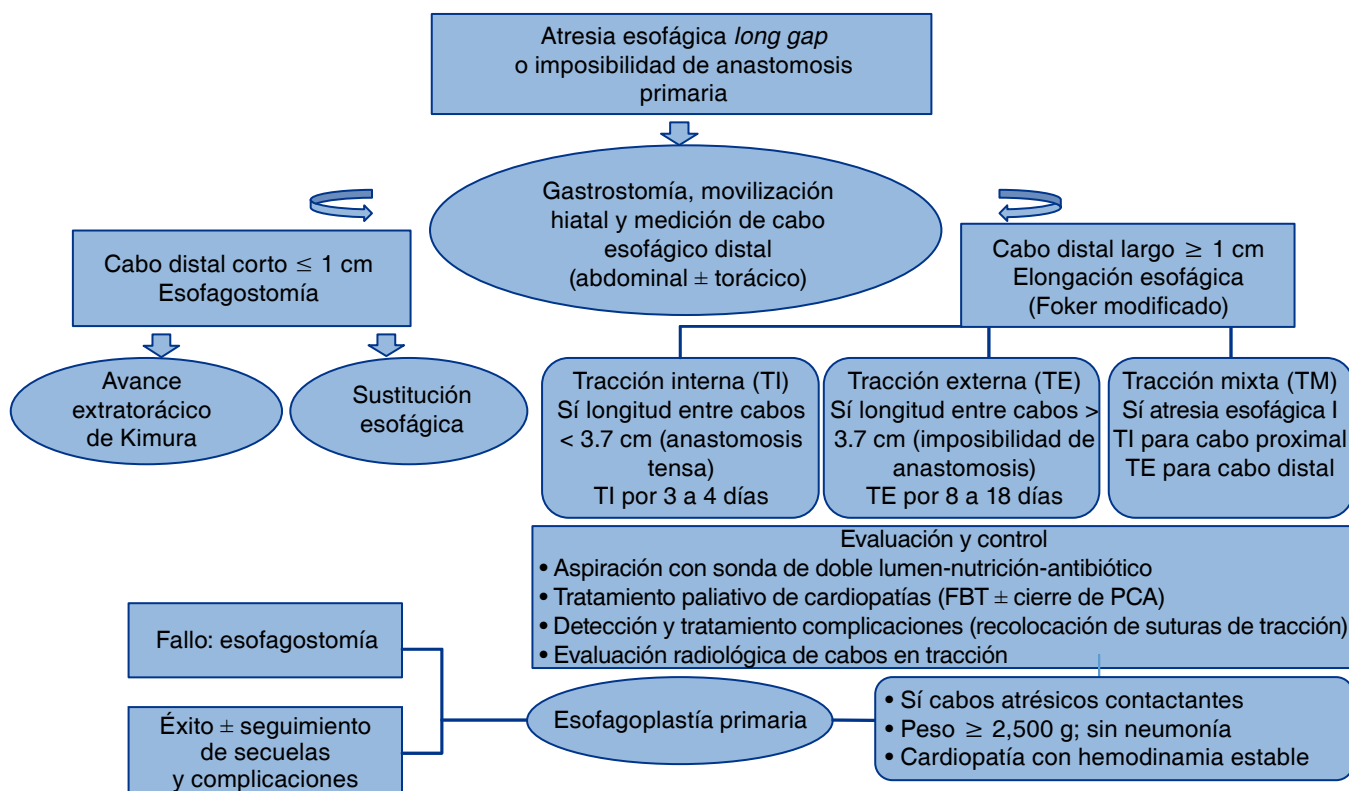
Atresia esofágica *long gap* o imposibilidad de anastomosis primaria

Gastrostomía, movilización hiatal y medición de cabo esofágico distal (abdominal ± torácico)

Cabo distal corto $\leq$ 1 cm
Esofagostomía

Avance extratorácico de Kimura

Sustitución esofágica

Cabo distal largo $\geq$ 1 cm
Elongación esofágica
(Foker modificado)

Tracción interna (TI)
Sí longitud entre cabos < 3.7 cm (anastomosis tensa)
TI por 3 a 4 días

Tracción externa (TE)
Sí longitud entre cabos > 3.7 cm (imposibilidad de anastomosis)
TE por 8 a 18 días

Tracción mixta (TM)
Sí atresia esofágica I
TI para cabo proximal
TE para cabo distal

Evaluación y control
• Aspiración con sonda de doble lumen-nutrición-antibiótico
• Tratamiento paliativo de cardiopatías (FBT ± cierre de PCA)
• Detección y tratamiento complicaciones (recolocación de suturas de tracción)
• Evaluación radiológica de cabos en tracción

Fallo: esofagostomía

Éxito ± seguimiento de secuelas y complicaciones

Esofagoplastía primaria

• Sí cabos atrésicos contactantes
• Peso $\geq$ 2,500 g; sin neumonía
• Cardiopatía con hemodinamia estable